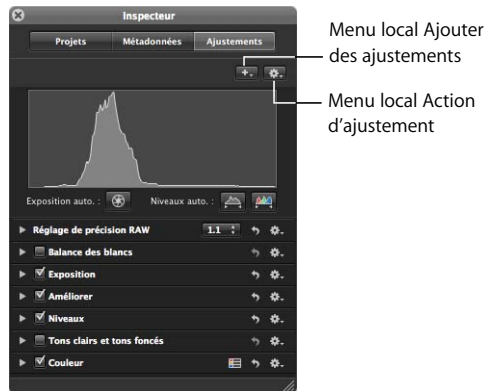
Inspecteur

Projets | Métadonnées | Ajustements

Menu local Ajouter des ajustements

Menu local Action d'ajustement

Exposition auto. :

Niveaux auto. :

Réglage de précision RAW 1.1

Balance des blancs

Exposition

Améliorer

Niveaux

Tons clairs et tons foncés

Couleur